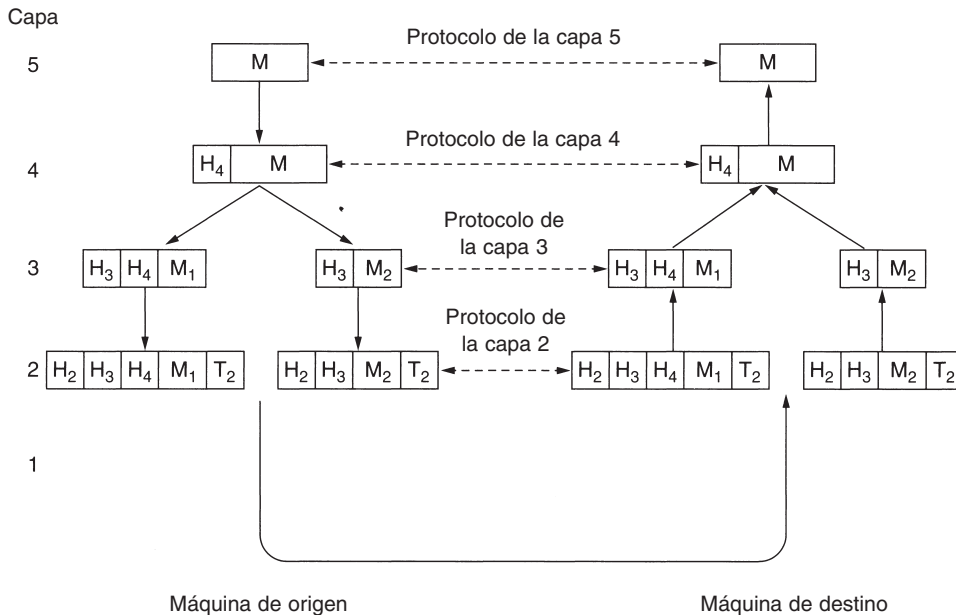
Capa

5

Protocolo de la capa 5

M

M

4

Protocolo de la capa 4

$H_4$ M

$H_4$ M

3

Protocolo de la capa 3

$H_3$ $H_4$ $M_1$

$H_3$ $M_2$

$H_3$ $H_4$ $M_1$

$H_3$ $M_2$

2

Protocolo de la capa 2

$H_2$ $H_3$ $H_4$ $M_1$ $T_2$

$H_2$ $H_3$ $M_2$ $T_2$

$H_2$ $H_3$ $H_4$ $M_1$ $T_2$

$H_2$ $H_3$ $M_2$ $T_2$

1

Máquina de origen

Máquina de destino